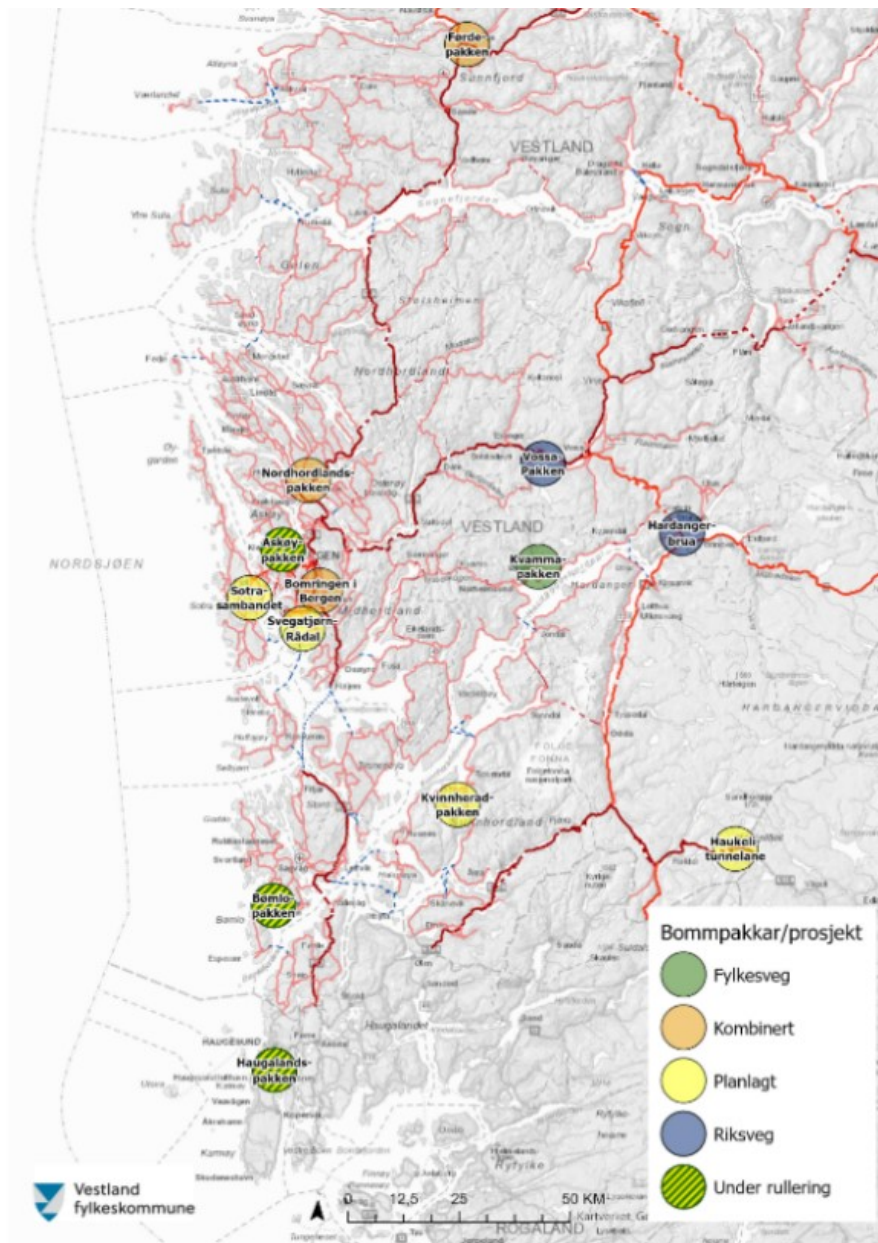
Førde-pakken

Sunnfjord

VESTLAND

Sogn

Nordhordland

Vossa-Pakken

Nordhordlands-pakken

VESTLAND

Hardanger-brua

Askøy-pakken

Kvamma-pakken

NORDSJØEN

Sotra-sambandet

Bomringen i Bergen

Svegatjørn-Rådal

Midhordland

Hardanger

HARDANGERVIDDA

Kvinnherad-pakken

Haukeli-tunnelane

Bømlo-pakken

Haugalands-pakken

Haugalandet

HAUGESUND

Ryfylke

ROGALAND

Bommpakkar/prosjekt

Fylkesveg

Kombinert

Planlagt

Riksveg

Under rullering

Vestland fylkeskommune

0 12,5 25 50 KM